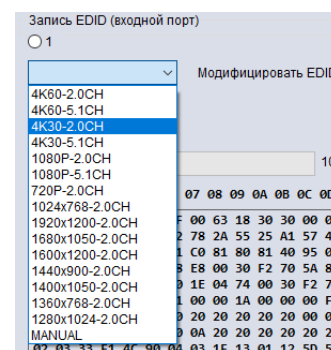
Запись EDID (входной порт)

1

Модифицировать EDI

4K60-2.0CH
4K60-5.1CH
4K30-2.0CH
4K30-5.1CH
1080P-2.0CH
1080P-5.1CH
720P-2.0CH
1024x768-2.0CH
1920x1200-2.0CH
1680x1050-2.0CH
1600x1200-2.0CH
1440x900-2.0CH
1400x1050-2.0CH
1360x768-2.0CH
1280x1024-2.0CH
MANUAL

10

07 08 09 0A 0B 0C 0D
F 00 63 18 30 30 00 0
2 78 2A 55 25 A1 57 4
1 C0 81 80 81 40 95 0
8 E8 00 30 F2 70 5A 8
0 1E 04 74 00 30 F2 7
1 00 00 1A 00 00 00 F
0 20 20 20 20 20 00 0
0 0A 20 20 20 20 20 2
02 03 33 F1 4C 90 04 03 1F 13 01 12 5D 5